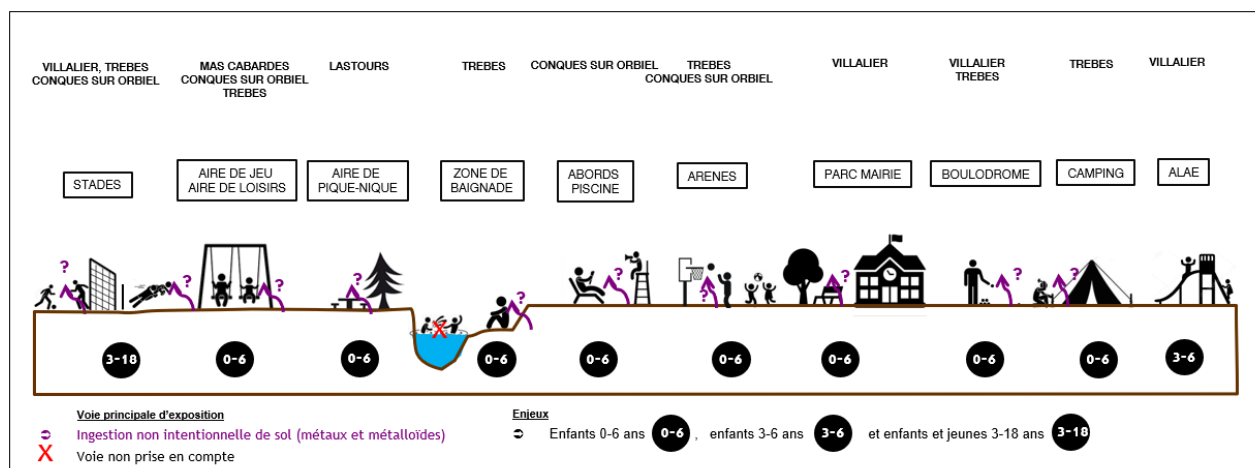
VILLALIER, TREBES CONQUES SUR ORBIEL

MAS CABARDES CONQUES SUR ORBIEL TREBES

LASTOURS

TREBES

CONQUES SUR ORBIEL

TREBES CONQUES SUR ORBIEL

VILLALIER

VILLALIER TREBES

TREBES

VILLALIER

STADES

AIRE DE JEU AIRE DE LOISIRS

AIRE DE PIQUE-NIQUE

ZONE DE BAIGNADE

ABORDS PISCINE

ARENES

PARC MAIRIE

BOULODROME

CAMPING

ALAE

?

?

?

?

?

?

?

?

?

?

X

3-18

0-6

0-6

0-6

0-6

0-6

0-6

0-6

0-6

3-6

Voie principale d'exposition

Ingestion non intentionnelle de sol (métaux et métalloïdes)

X Voie non prise en compte

Enjeux

Enfants 0-6 ans 0-6 , enfants 3-6 ans 3-6 et enfants et jeunes 3-18 ans 3-18